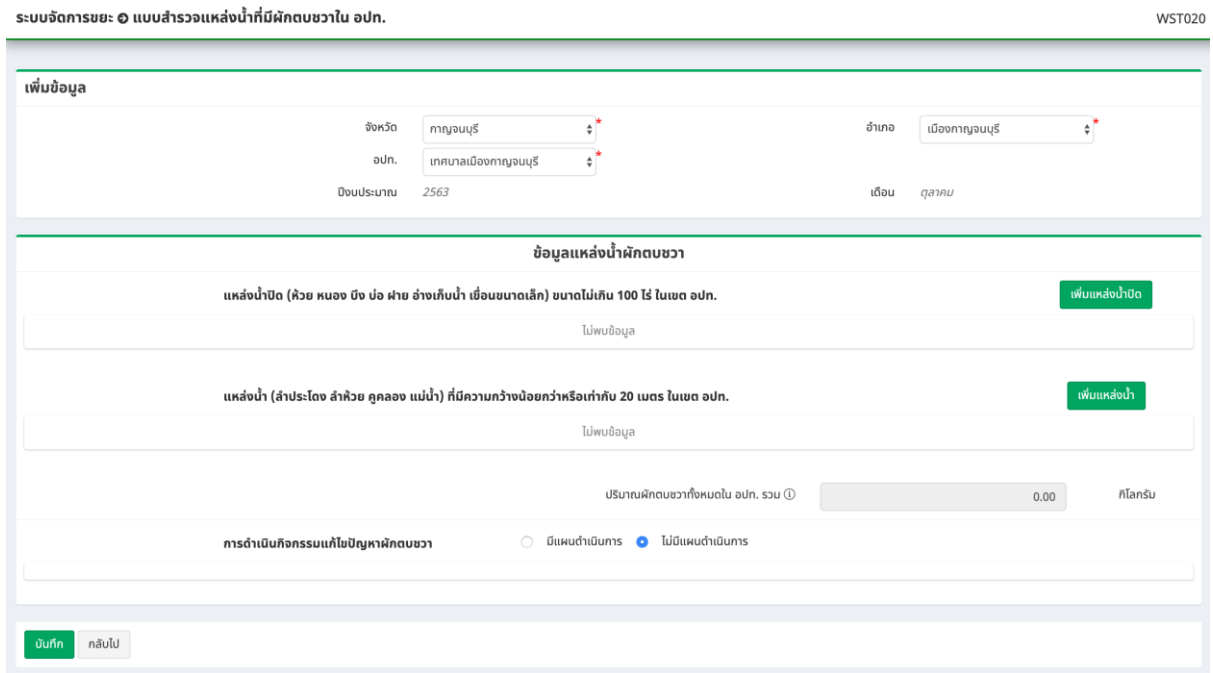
ระบบจัดการขยะ » แบบสำรวจแหล่งน้ำที่มีผักตบชวาใน อปท.

WST020

เพิ่มข้อมูล

จังหวัด กาญจนบุรี *

อำเภอ เมืองกาญจนบุรี *

อปท. เทศบาลเมืองกาญจนบุรี *

ปีงบประมาณ 2563

เดือน ตุลาคม

ข้อมูลแหล่งน้ำผักตบชวา

แหล่งน้ำปิด (ห้วย หนอง บึง บ่อ ฝาย อ่างเก็บน้ำ เขื่อนขนาดเล็ก) ขนาดไม่เกิน 100 ไร่ ในเขต อปท.

เพิ่มแหล่งน้ำปิด

ไม่พบข้อมูล

แหล่งน้ำ (ลำประโดง ลำห้วย คูคลอง แม่น้ำ) ที่มีความกว้างน้อยกว่าหรือเท่ากับ 20 เมตร ในเขต อปท.

เพิ่มแหล่งน้ำ

ไม่พบข้อมูล

ปริมาณผักตบชวาทั้งหมดใน อปท. รวม ⓘ 0.00 กิโลกรัม

การดำเนินกิจกรรมแก้ไขปัญหาผักตบชวา

มีแผนดำเนินการ

ไม่มีแผนดำเนินการ

บันทึก

กลับไป